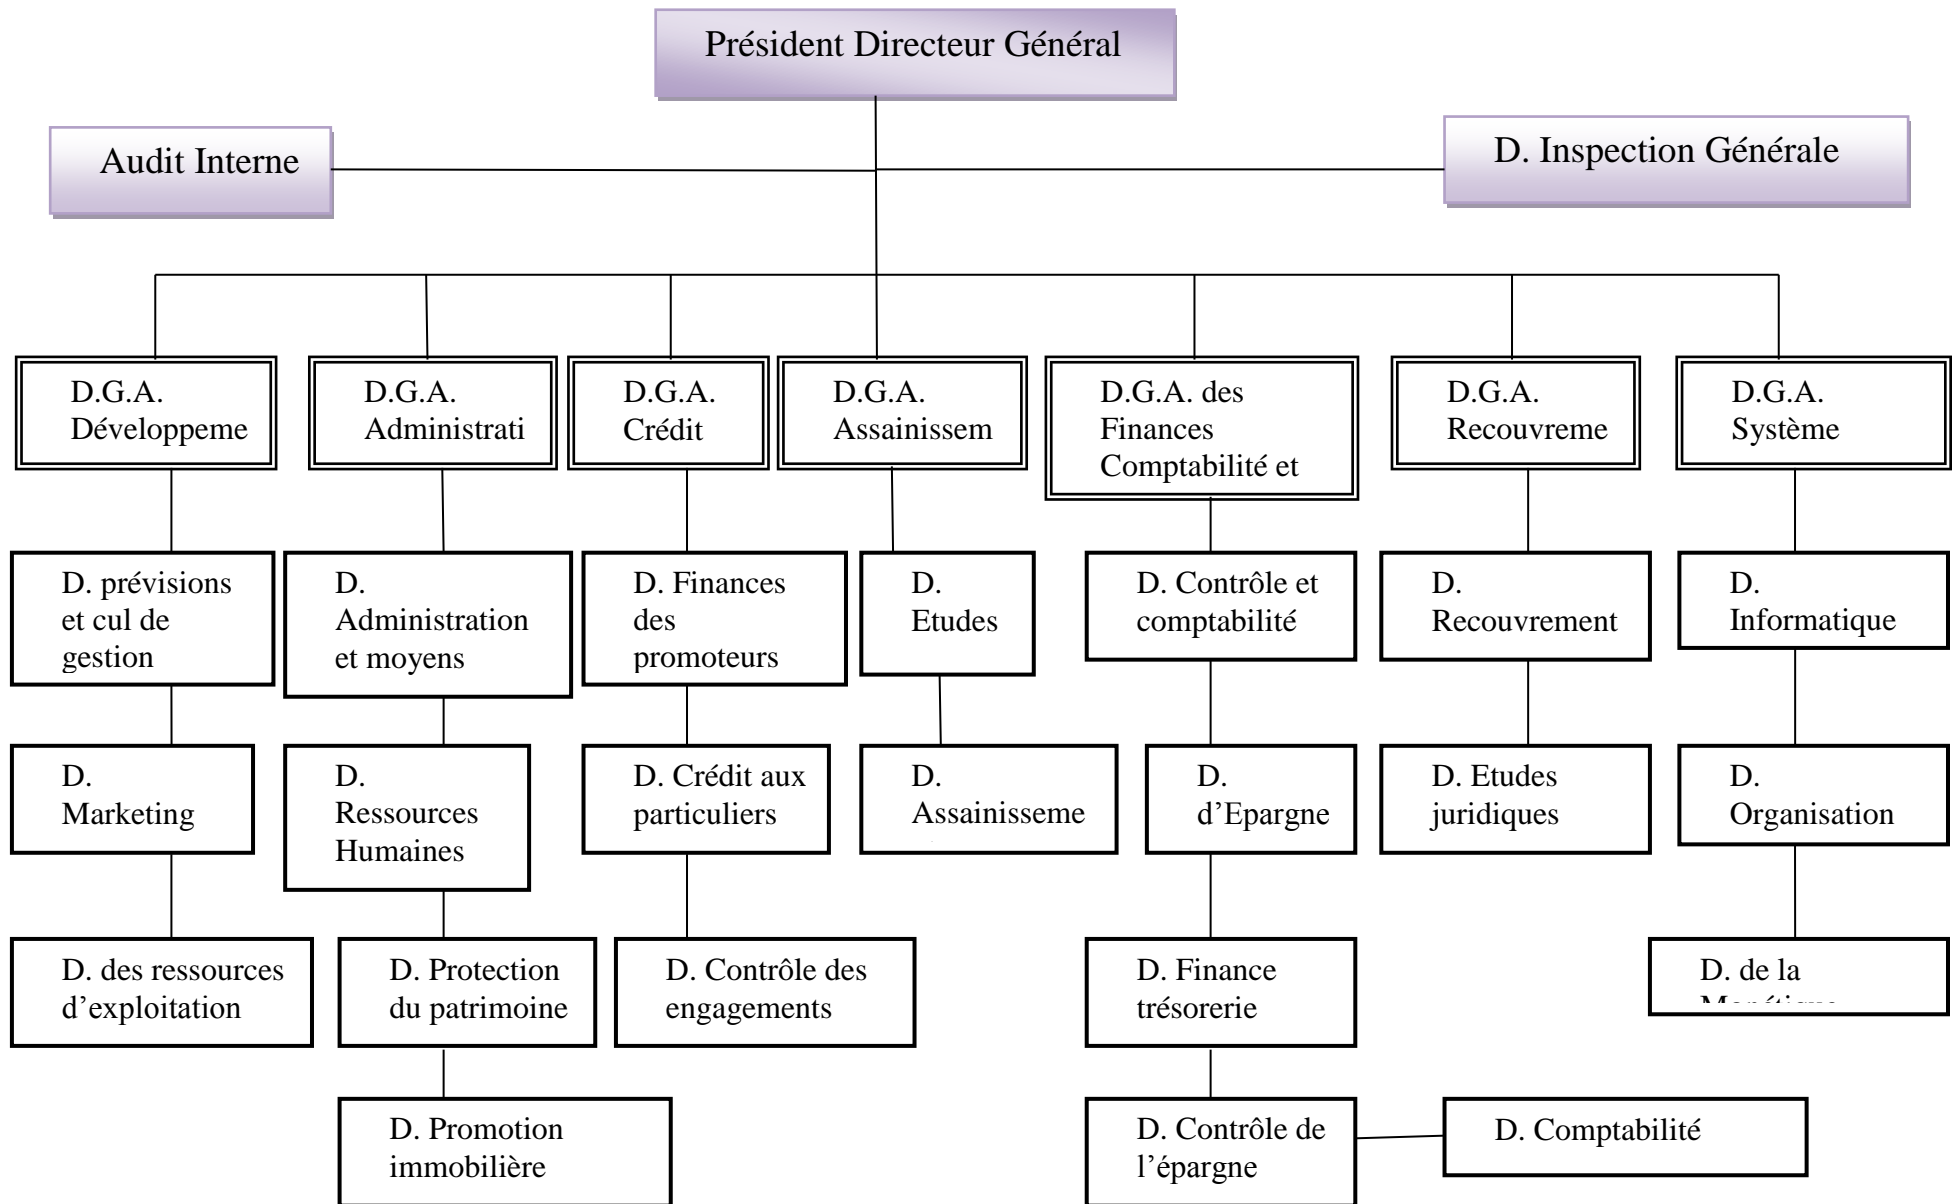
Président Directeur Général

Audit Interne

D. Inspection Générale

D.G.A. Développeme

D.G.A. Administrati

D.G.A. Crédit

D.G.A. Assainissem

D.G.A. des Finances Comptabilité et

D.G.A. Recouvreme

D.G.A. Système

D. prévisions et cul de gestion

D. Marketing

D. des ressources d'exploitation

D. Administration et moyens

D. Ressources Humaines

D. Protection du patrimoine

D. Promotion immobilière

D. Finances des promoteurs

D. Crédit aux particuliers

D. Contrôle des engagements

D. Etudes

D. Assainisseme

D. Contrôle et comptabilité

D. d'Epargne

D. Finance trésorerie

D. Contrôle de l'épargne

D. Comptabilité

D. Recouvrement

D. Etudes juridiques

D. Informatique

D. Organisation

D. de la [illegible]